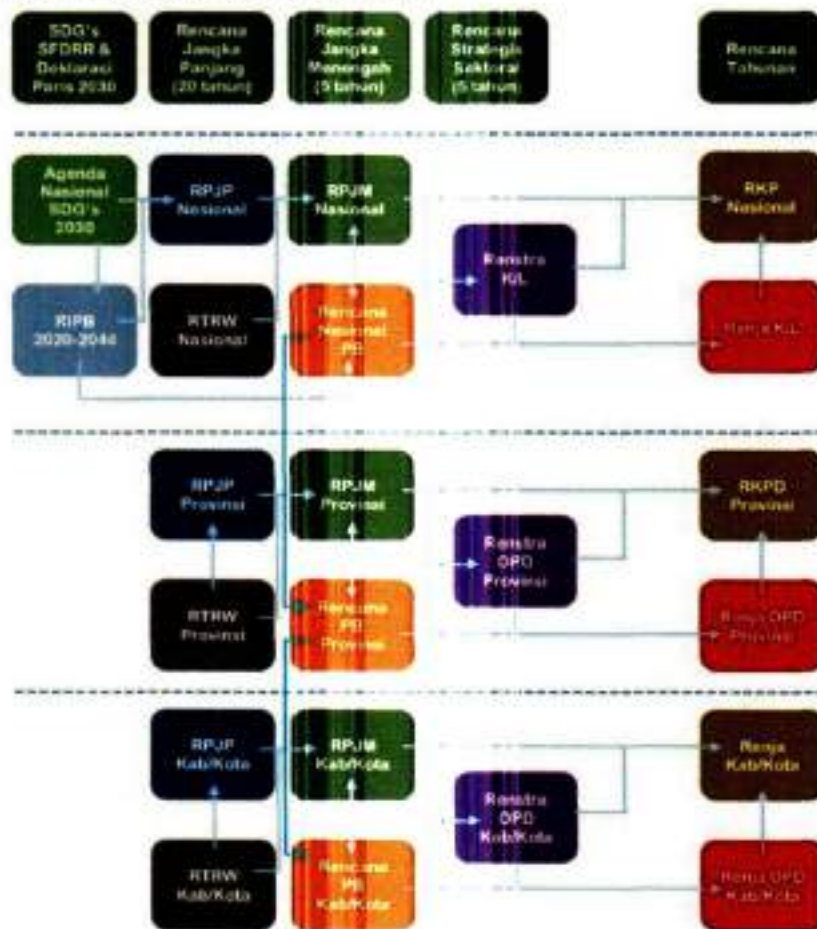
SDG's SFDRR & Deklarasi Paris 2030

Rencana Jangka Panjang (20 tahun)

Rencana Jangka Menengah (5 tahun)

Rencana Strategis Sektoral (5 tahun)

Rencana Tahunan

Agenda Nasional SDG's 2030

RPJP Nasional

RPJM Nasional

Renstra K/L

RKP Nasional

RIPB 2020-2044

RTRW Nasional

Rencana Nasional PB

Renja K/L

RPJP Provinsi

RPJM Provinsi

Renstra OPD Provinsi

RKPD Provinsi

RTRW Provinsi

Rencana PB Provinsi

Renja OPD Provinsi

RPJP Kab/Kota

RPJM Kab/Kota

Renstra OPD Kab/Kota

Renja Kab/Kota

RTRW Kab/Kota

Rencana PB Kab/Kota

Renja OPD Kab/Kota